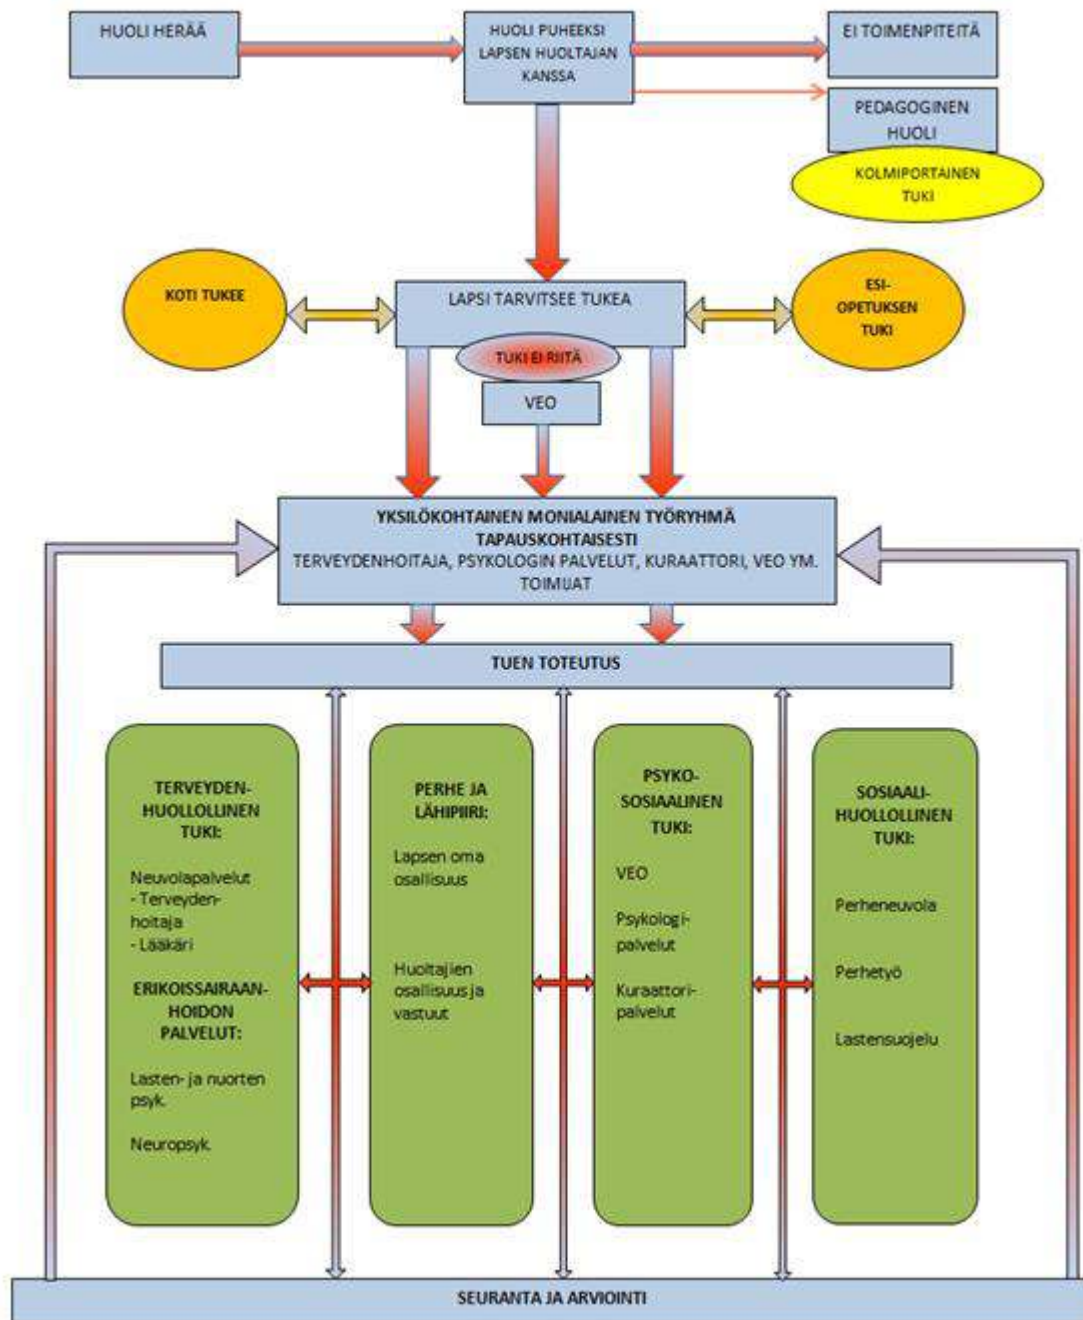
HUOLI HERÄÄ

HUOLI PUHEEKSI LAPSEN HUOLTAJAN KANSSA

EI TOIMENPITEITÄ

PEDAGOGINEN HUOLI

KOLMIPORTAINEN TUKI

KOTI TUKEE

LAPSI TARVITSEE TUKEA

ESI-OPETUKSEN TUKI

TUKI EI RIITÄ

VEO

YKSILÖKOHTAINEN MONIALAINEN TYÖRYHMÄ TAPAUSKOHTAISESTI
TERVEYDENHOITAJA, PSYKOLOGIN PALVELUT, KURAATTORI, VEO YM. TOIMIJAT

TUEN TOTEUTUS

TERVEYDEN-HUOLLOLLINEN TUKI:

Neuvolapalvelut
- Terveyden-hoitaja
- Lääkäri

ERIKOISSAIRAAN-HOIDON PALVELUT:

Lasten- ja nuorten psyk.

Neuropsyk.

PERHE JA LÄHIPIIRI:

Lapsen oma osallisuus

Huoltajien osallisuus ja vastuut

PSYKO-SOSIAALINEN TUKI:

VEO

Psykologi-palvelut

Kuraattori-palvelut

SOSIAALI-HUOLLOLLINEN TUKI:

Perheneuvola

Perhetyö

Lastensuojelu

SEURANTA JA ARVIOINTI